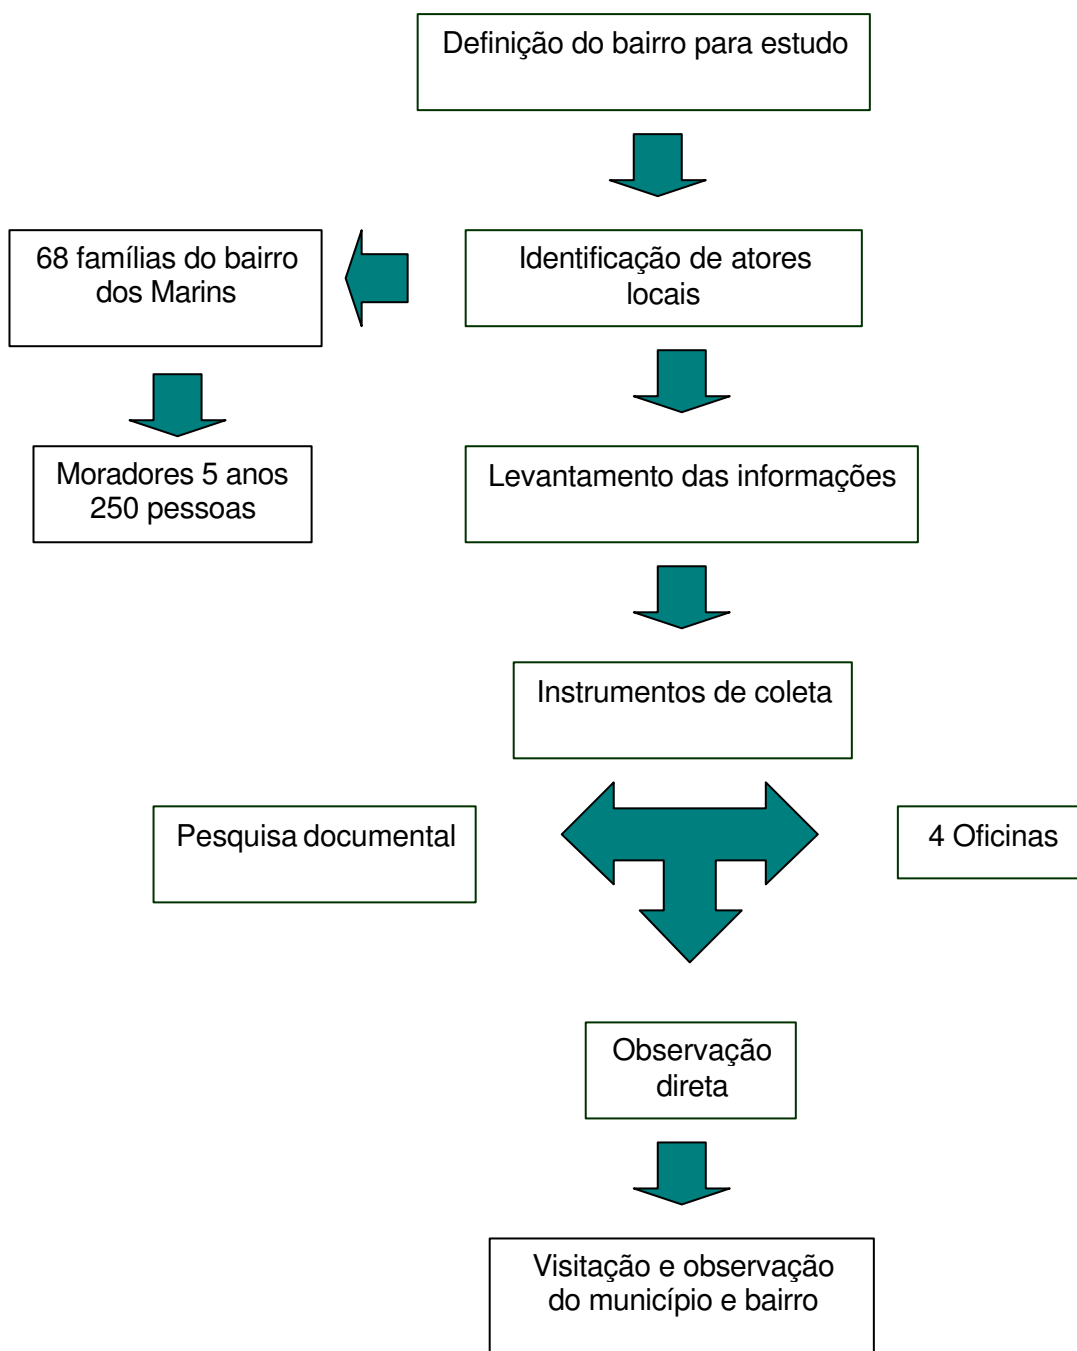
Definição do bairro para estudo

68 famílias do bairro dos Marins

Identificação de atores locais

Moradores 5 anos 250 pessoas

Levantamento das informações

Instrumentos de coleta

Pesquisa documental

4 Oficinas

Observação direta

Visitação e observação do município e bairro